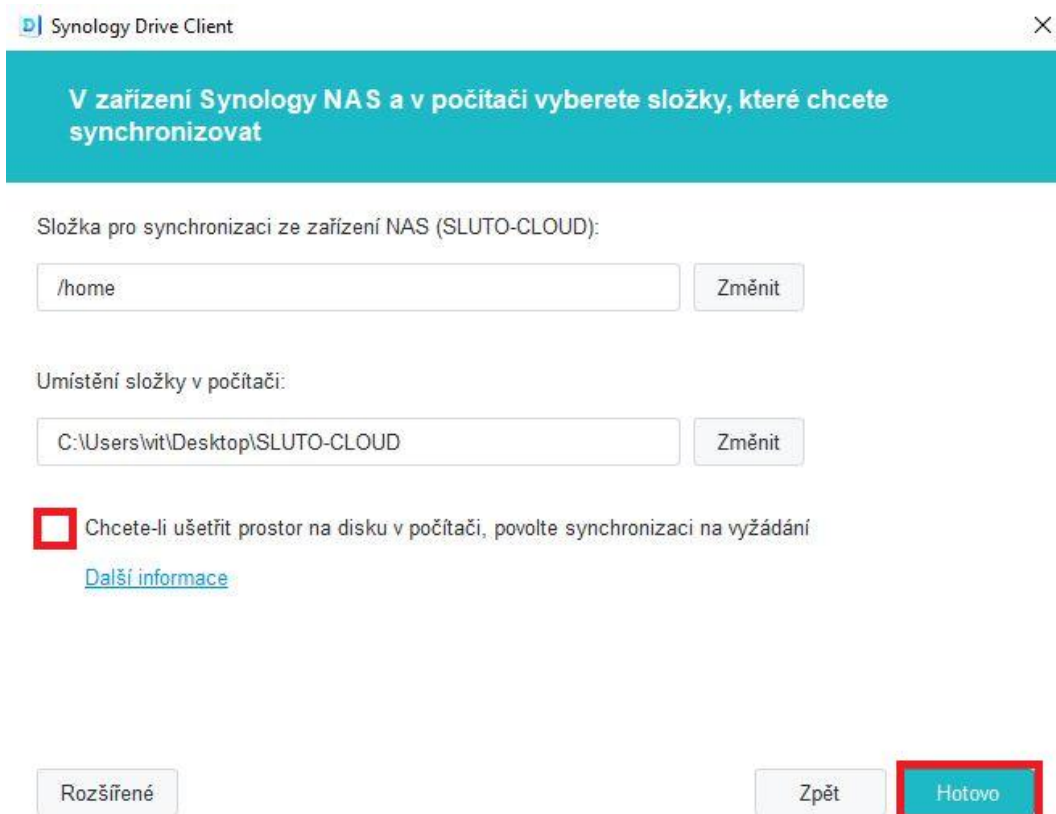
Synology Drive Client

×

V zařízení Synology NAS a v počítači vyberete složky, které chcete synchronizovat

Složka pro synchronizaci ze zařízení NAS (SLUTO-CLOUD):

/home

Změnit

Umístění složky v počítači:

C:\Users\wit\Desktop\SLUTO-CLOUD

Změnit

Chcete-li ušetřit prostor na disku v počítači, povolte synchronizaci na vyžádání

Další informace

Rozšířené

Zpět

Hotovo